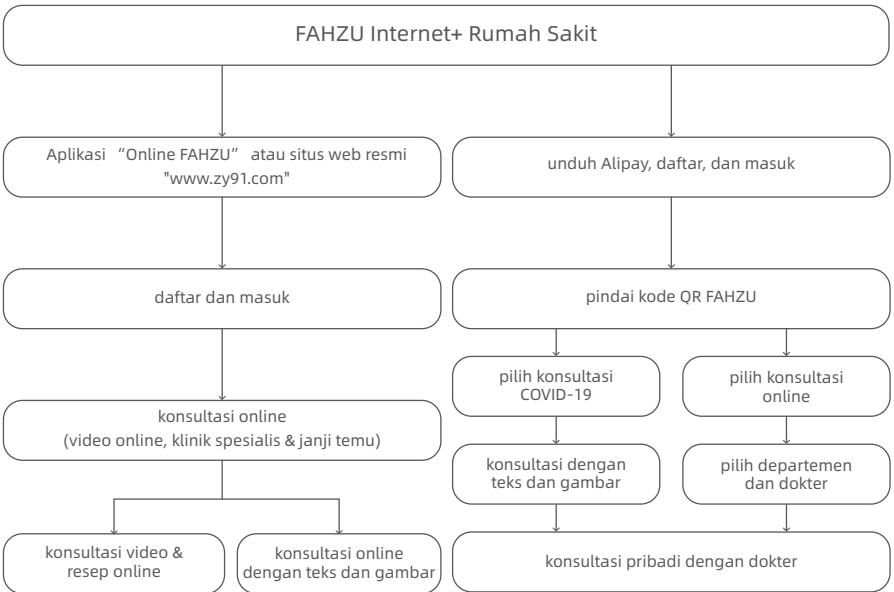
FAHZU Internet+ Rumah Sakit

Aplikasi “Online FAHZU” atau situs web resmi "www.zy91.com"

unduh Alipay, daftar, dan masuk

daftar dan masuk

pindai kode QR FAHZU

pilih konsultasi COVID-19

pilih konsultasi online

konsultasi online (video online, klinik spesialis & janji temu)

konsultasi dengan teks dan gambar

pilih departemen dan dokter

konsultasi video & resep online

konsultasi online dengan teks dan gambar

konsultasi pribadi dengan dokter